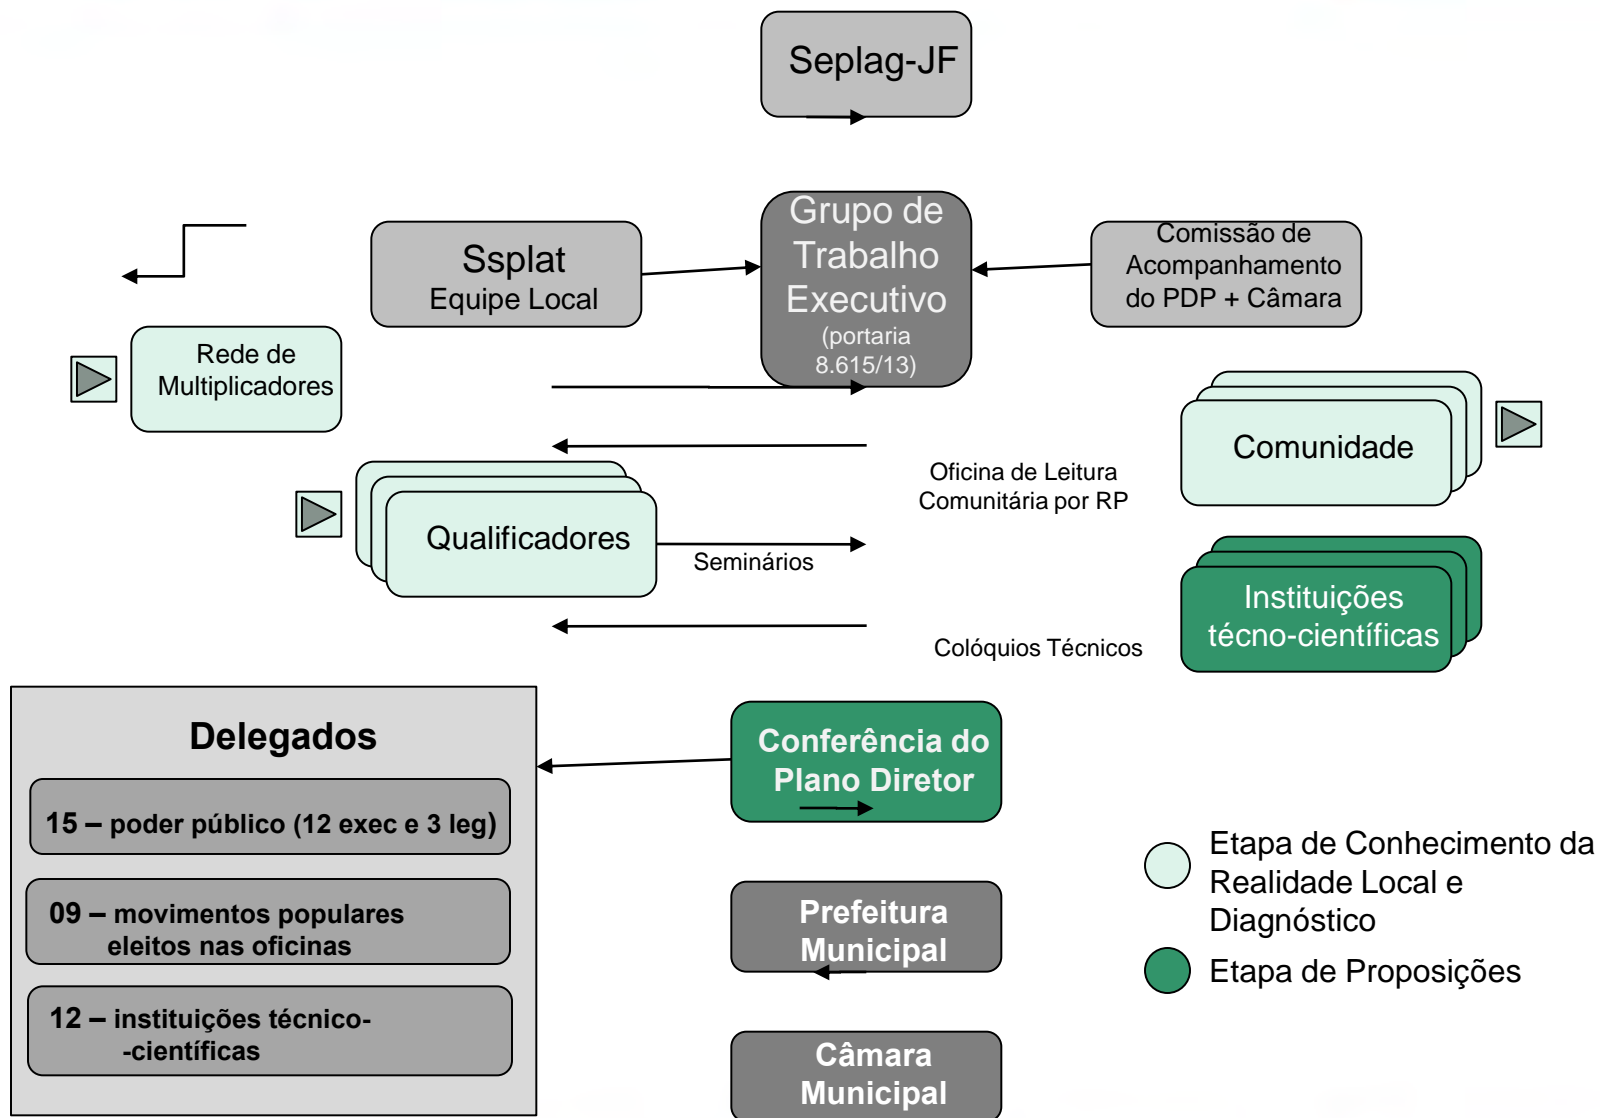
Seplag-JF

Ssplat
Equipe Local

Grupo de Trabalho Executivo
(portaria 8.615/13)

Comissão de Acompanhamento do PDP + Câmara

Rede de Multiplicadores

Comunidade

Oficina de Leitura Comunitária por RP

Qualificadores

Seminários

Instituições técno-científicas

Colóquios Técnicos

Delegados

15 – poder público (12 exec e 3 leg)

09 – movimentos populares eleitos nas oficinas

12 – instituições técnico- -científicas

Conferência do Plano Diretor

Prefeitura Municipal

Câmara Municipal

Etapa de Conhecimento da Realidade Local e Diagnóstico

Etapa de Proposições